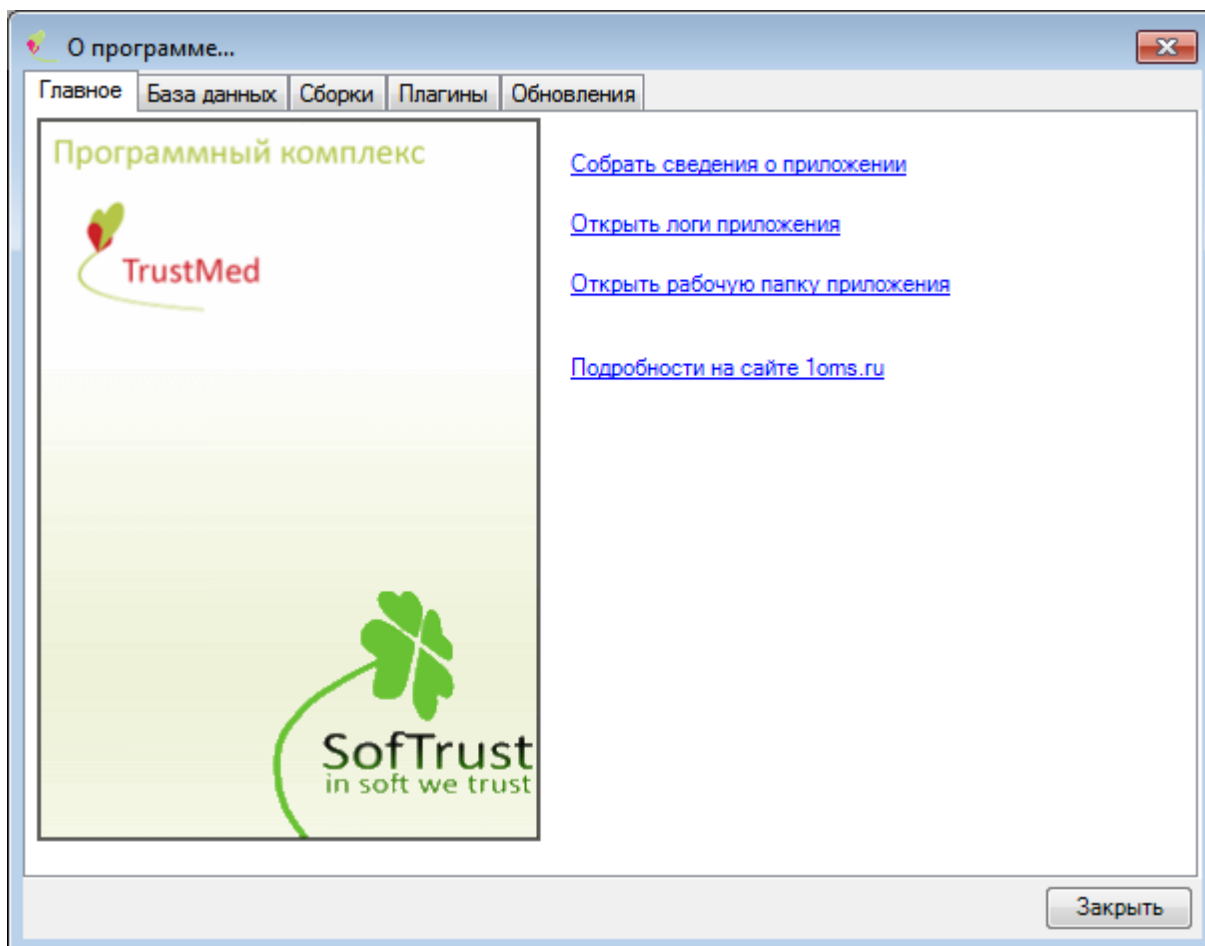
О программе...

Главное | База данных | Сборки | Плагины | Обновления

Программный комплекс

TrustMed

SofTrust
in soft we trust

Собрать сведения о приложении

Открыть логи приложения

Открыть рабочую папку приложения

Подробности на сайте 1oms.ru

Закрыть